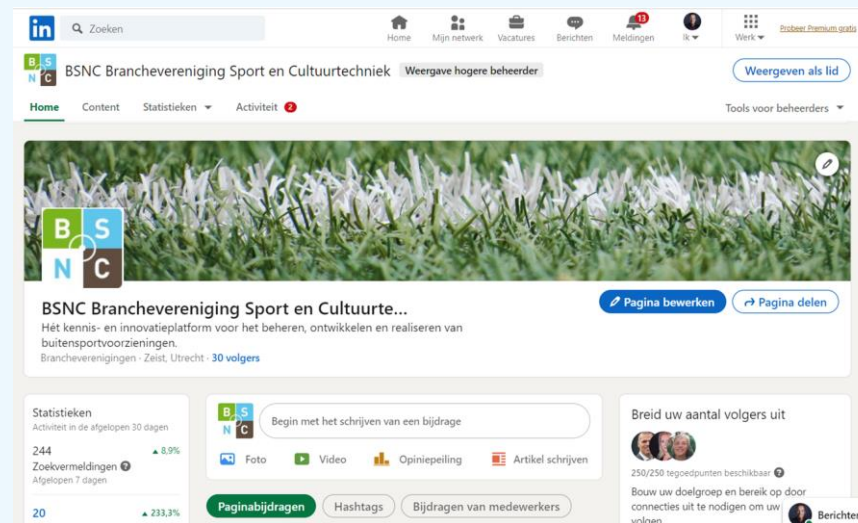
in Zoeken

Home Mijn netwerk Vacatures Berichten 13 Meldingen Ik Werk Probeer Premium gratis

B S N C BSNC Branchevereniging Sport en Cultuurtechniek Weergave hogere beheerder

Weergeven als lid

Home Content Statistieken Activiteit 2 Tools voor beheerders

B S N C

BSNC Branchevereniging Sport en Cultuurte...

Hét kennis- en innovatieplatform voor het beheren, ontwikkelen en realiseren van buitensportvoorzieningen.

Branche­verenigingen · Zeist, Utrecht · 30 volgers

Pagina bewerken Pagina delen

Statistieken
Activiteit in de afgelopen 30 dagen

244 ▲ 8,9%
Zoekvermeldingen
Afgelopen 7 dagen

20 ▲ 233,3%

B S N C Begin met het schrijven van een bijdrage

Foto Video Opiniepeiling Artikel schrijven

Paginabijdragen Hashtags Bijdragen van medewerkers

Breid uw aantal volgers uit

250/250 tegoedpunten beschikbaar

Bouw uw doelgroep en bereik op door connecties uit te nodigen om uw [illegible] volgen

Berichten